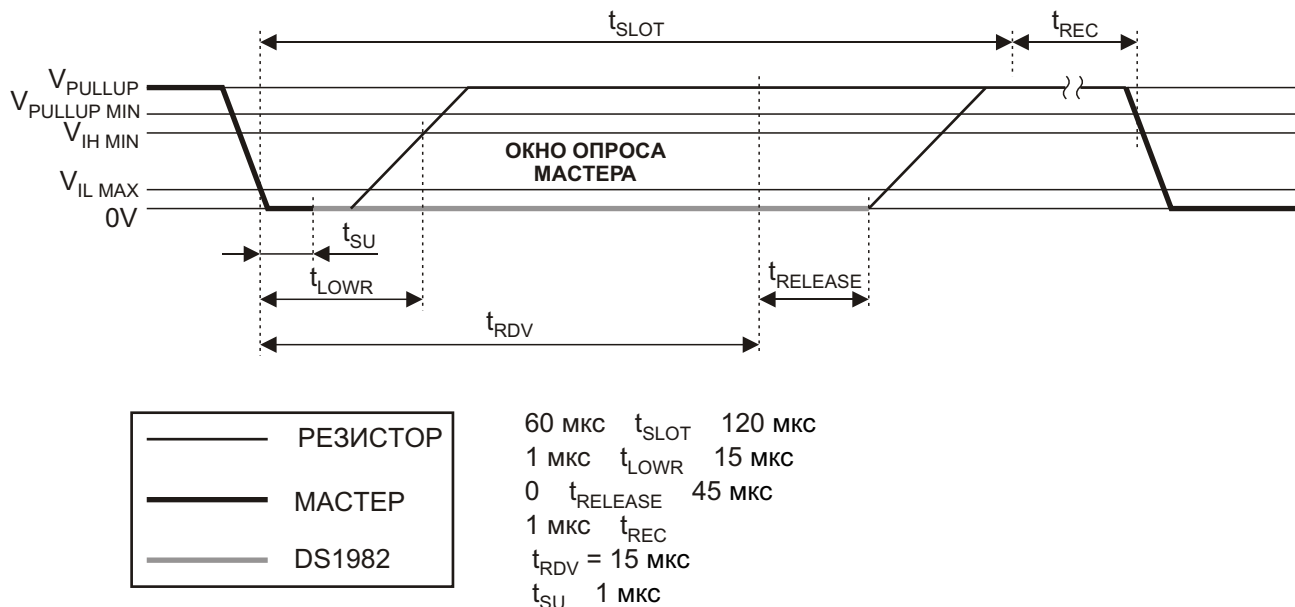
$t_{SLOT}$

$t_{REC}$

$V_{PULLUP}$
$V_{PULLUP\ MIN}$
$V_{IH\ MIN}$

ОКНО ОПРОСА МАСТЕРА

$V_{IL\ MAX}$
0V

$t_{SU}$

$t_{LOWR}$

$t_{RELEASE}$

$t_{RDV}$

РЕЗИСТОР
МАСТЕР
DS1982

60 мкс $t_{SLOT}$ 120 мкс
1 мкс $t_{LOWR}$ 15 мкс
0 $t_{RELEASE}$ 45 мкс
1 мкс $t_{REC}$
$t_{RDV}$ = 15 мкс
$t_{SU}$ 1 мкс